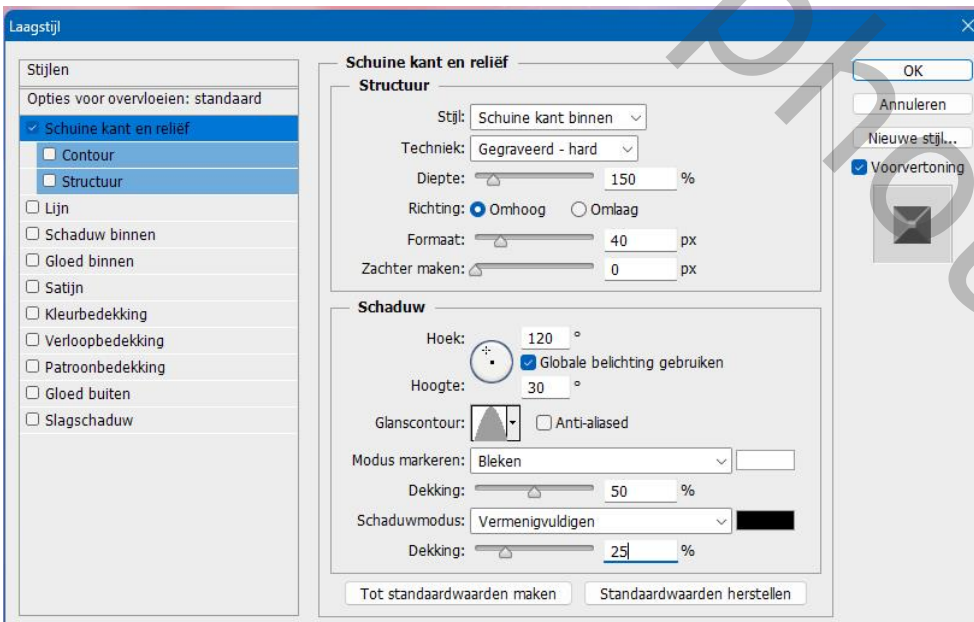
Laagstijl

Stijlen
Opties voor overvloeien: standaard
Schuine kant en reliëf
Contour
Structuur
Lijn
Schaduw binnen
Gloed binnen
Satijn
Kleurbedekking
Verloopbedekking
Patroonbedekking
Gloed buiten
Slagschaduw

Schuine kant en reliëf
Structuur
Stijl: Schuine kant binnen
Techniek: Gegraveerd - hard
Diepte: 150 %
Richting: Omhoog Omlaag
Formaat: 40 px
Zachter maken: 0 px

Schaduw
Hoek: 120 °
Globale belichting gebruiken
Hoogte: 30 °
Glanscontour: Anti-aliased
Modus markeren: Bleken
Dekking: 50 %
Schaduwmodus: Vermenigvuldigen
Dekking: 25 %

Tot standaardwaarden maken
Standaardwaarden herstellen

OK
Annuleren
Nieuwe stijl...
Voorvertoning